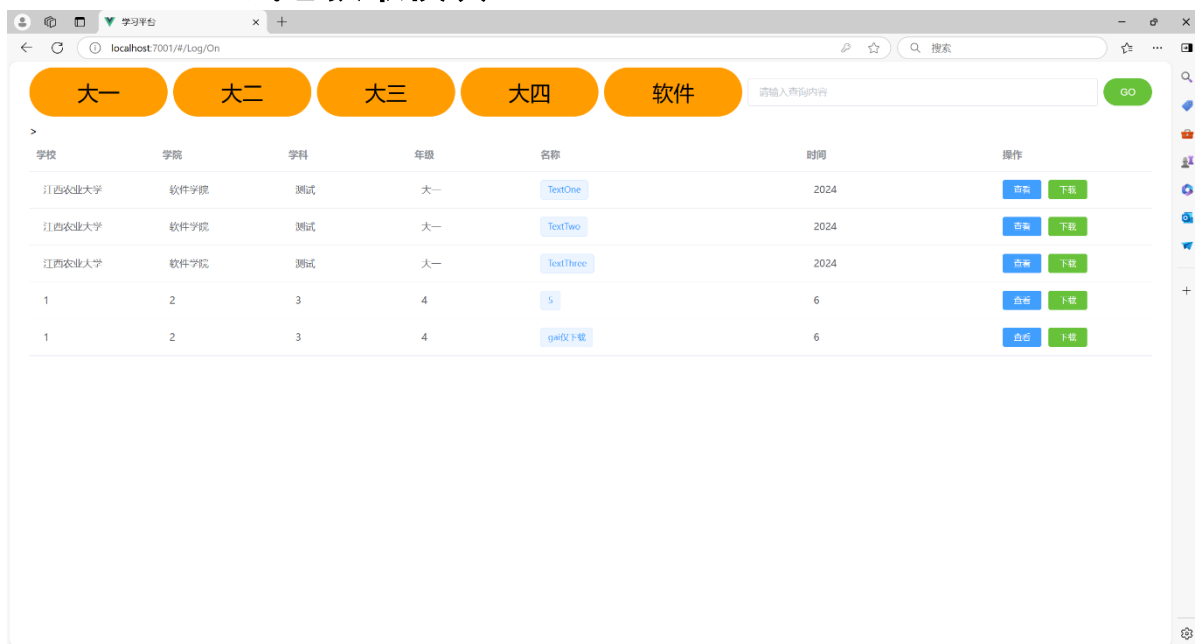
学习平台

localhost:7001/#/Log/On

搜索

大一 大二 大三 大四 软件

请输入查询内容

GO

>

| 学校 | 学院 | 学科 | 年级 | 名称 | 时间 | 操作 |
|---|---|---|---|---|---|---|
| 江西农业大学 | 软件学院 | 测试 | 大一 | TextOne | 2024 | 查看 下载 |
| 江西农业大学 | 软件学院 | 测试 | 大一 | TextTwo | 2024 | 查看 下载 |
| 江西农业大学 | 软件学院 | 测试 | 大一 | TextThree | 2024 | 查看 下载 |
| 1 | 2 | 3 | 4 | 5 | 6 | 查看 下载 |
| 1 | 2 | 3 | 4 | gai仅下载 | 6 | 查看 下载 |